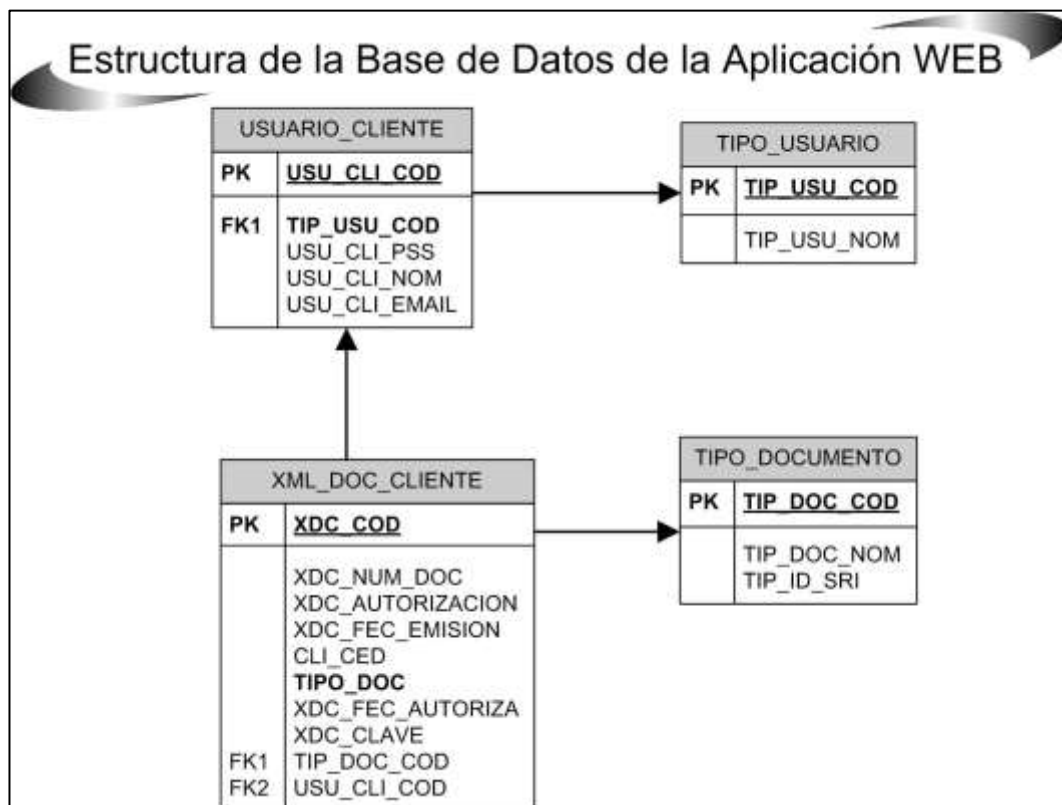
Estructura de la Base de Datos de la Aplicación WEB

USUARIO_CLIENTE

| PK | USU_CLI_COD |
|---|---|
| FK1 | TIP_USU_COD<br>USU_CLI_PSS<br>USU_CLI_NOM<br>USU_CLI_EMAIL |

TIPO_USUARIO

| PK | TIP_USU_COD |
|---|---|
| | TIP_USU_NOM |

XML_DOC_CLIENTE

| PK | XDC_COD |
|---|---|
| | XDC_NUM_DOC<br>XDC_AUTORIZACION<br>XDC_FEC_EMISION<br>CLI_CED<br>TIPO_DOC<br>XDC_FEC_AUTORIZA<br>XDC_CLAVE |
| FK1 | TIP_DOC_COD |
| FK2 | USU_CLI_COD |

TIPO_DOCUMENTO

| PK | TIP_DOC_COD |
|---|---|
| | TIP_DOC_NOM<br>TIP_ID_SRI |